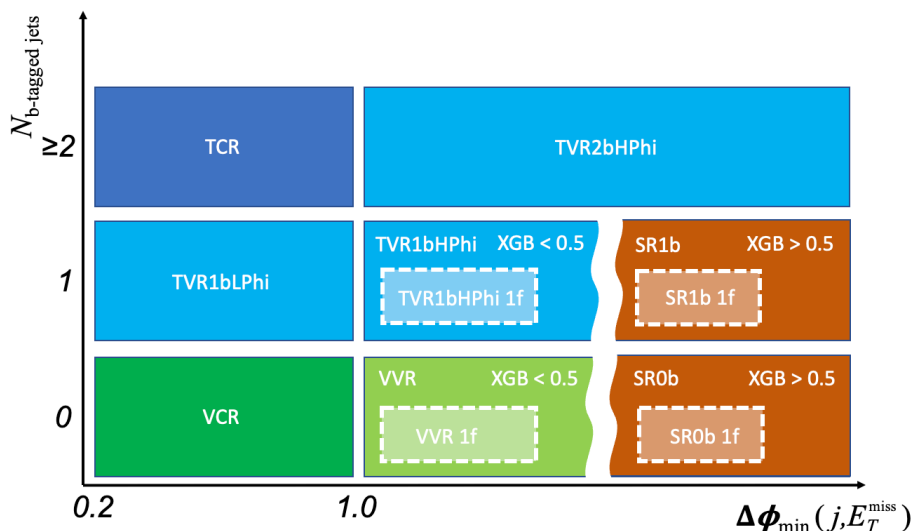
$N_{\text{b-tagged jets}}$

≥2

TCR

TVR2bHPhi

1

TVR1bLPhi

TVR1bHPhi XGB < 0.5

TVR1bHPhi 1f

SR1b XGB > 0.5

SR1b 1f

0

VCR

VVR XGB < 0.5

VVR 1f

SR0b XGB > 0.5

SR0b 1f

0.2

1.0

$\Delta\phi_{\min}(j, E_T^{\text{miss}})$